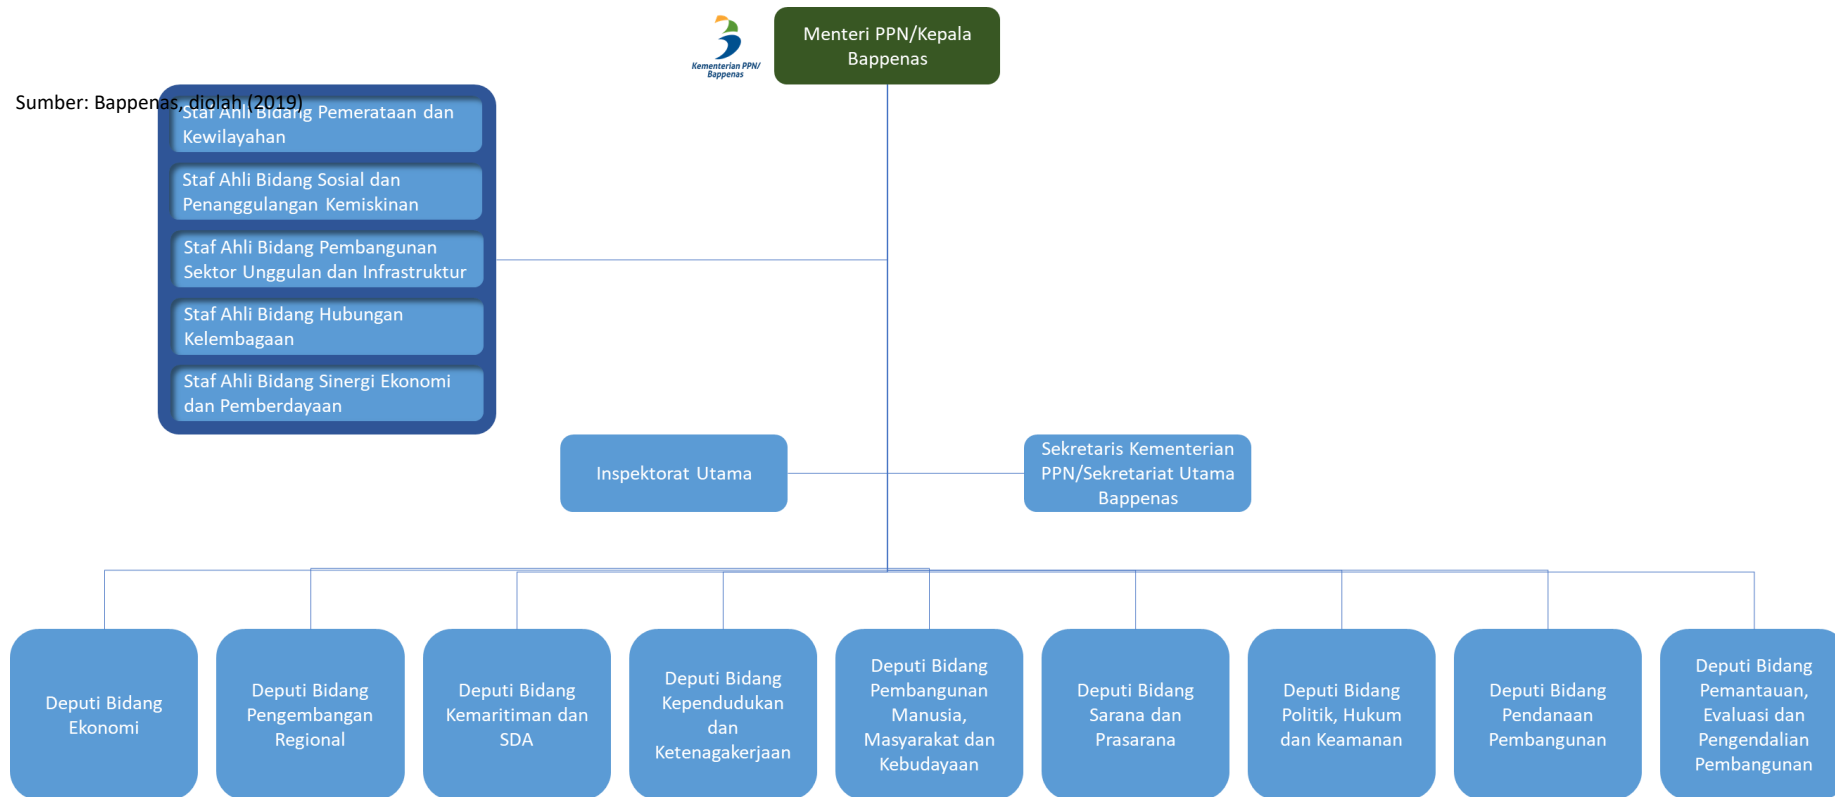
Kementerian PPN/ Bappenas

Menteri PPN/Kepala Bappenas

Sumber: Bappenas, diolah (2019)

Staf Ahli Bidang Pemerataan dan Kewilayahan

Staf Ahli Bidang Sosial dan Penanggulangan Kemiskinan

Staf Ahli Bidang Pembangunan Sektor Unggulan dan Infrastruktur

Staf Ahli Bidang Hubungan Kelembagaan

Staf Ahli Bidang Sinergi Ekonomi dan Pemberdayaan

Inspektorat Utama

Sekretaris Kementerian PPN/Sekretariat Utama Bappenas

Deputi Bidang Ekonomi

Deputi Bidang Pengembangan Regional

Deputi Bidang Kemaritiman dan SDA

Deputi Bidang Kependudukan dan Ketenagakerjaan

Deputi Bidang Pembangunan Manusia, Masyarakat dan Kebudayaan

Deputi Bidang Sarana dan Prasarana

Deputi Bidang Politik, Hukum dan Keamanan

Deputi Bidang Pendanaan Pembangunan

Deputi Bidang Pemantauan, Evaluasi dan Pengendalian Pembangunan